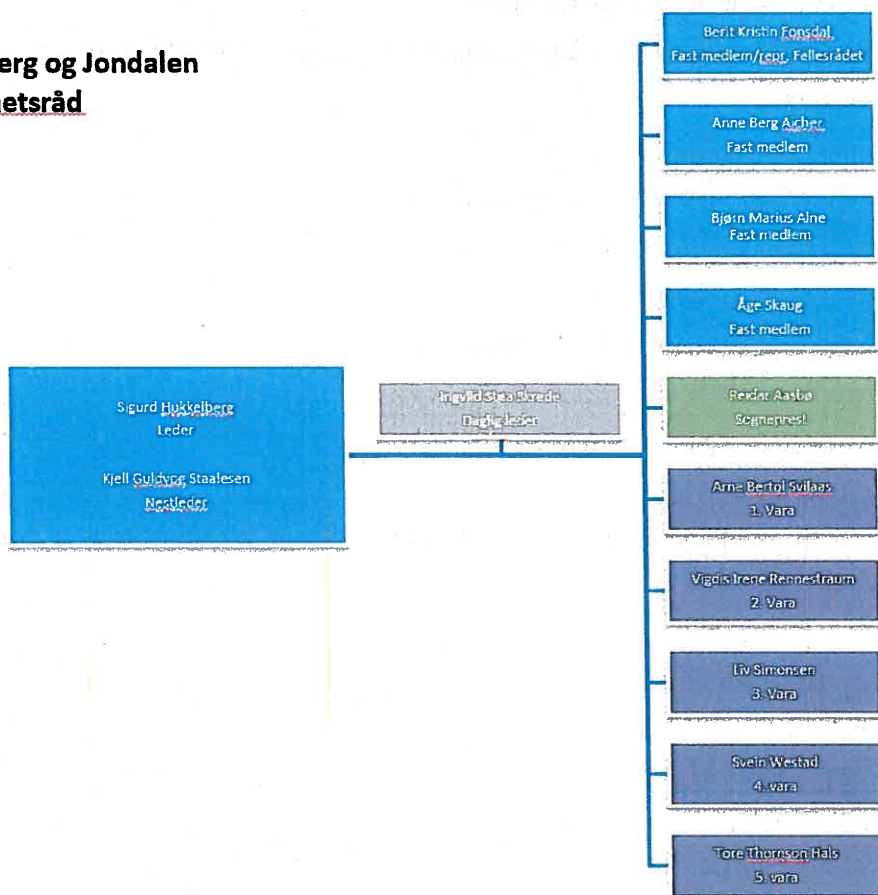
erg og Jondalen
etsråd

Sigurd Hukkelberg
Leder

Kjell Guldvog Staalesen
Nestleder

Ingvild Stea Brede
Daglig leder

Berit Kristin Fonsdal
Fast medlem/repr. Fellesrådet

Anne Berg Ascher
Fast medlem

Bjørn Marius Alne
Fast medlem

Åge Skaug
Fast medlem

Reidar Aasbø
Sogneprest

Arne Bertol Svilaas
1. Vara

Vigdis Irene Rennestraum
2. Vara

Liv Simonsen
3. Vara

Svein Westad
4. vara

Tore Thomson Hals
5. vara